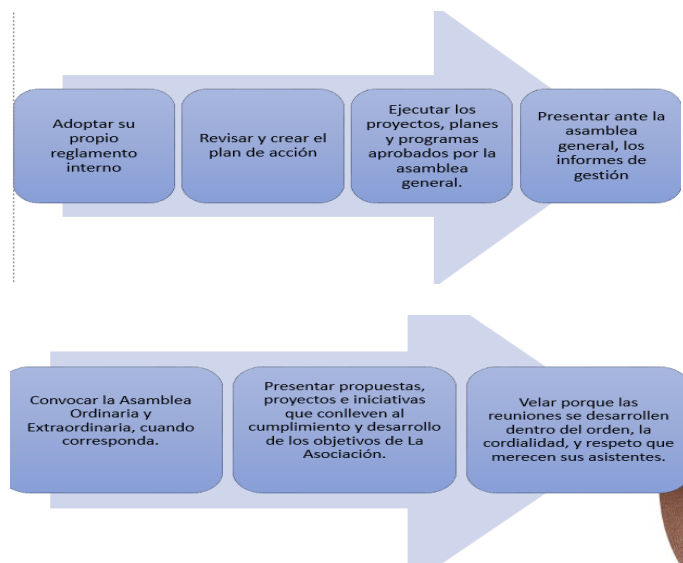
Adoptar su propio reglamento interno

Revisar y crear el plan de acción

Ejecutar los proyectos, planes y programas aprobados por la asamblea general.

Presentar ante la asamblea general, los informes de gestión

Convocar la Asamblea Ordinaria y Extraordinaria, cuando corresponda.

Presentar propuestas, proyectos e iniciativas que conlleven al cumplimiento y desarrollo de los objetivos de La Asociación.

Velar porque las reuniones se desarrollen dentro del orden, la cordialidad, y respeto que merecen sus asistentes.